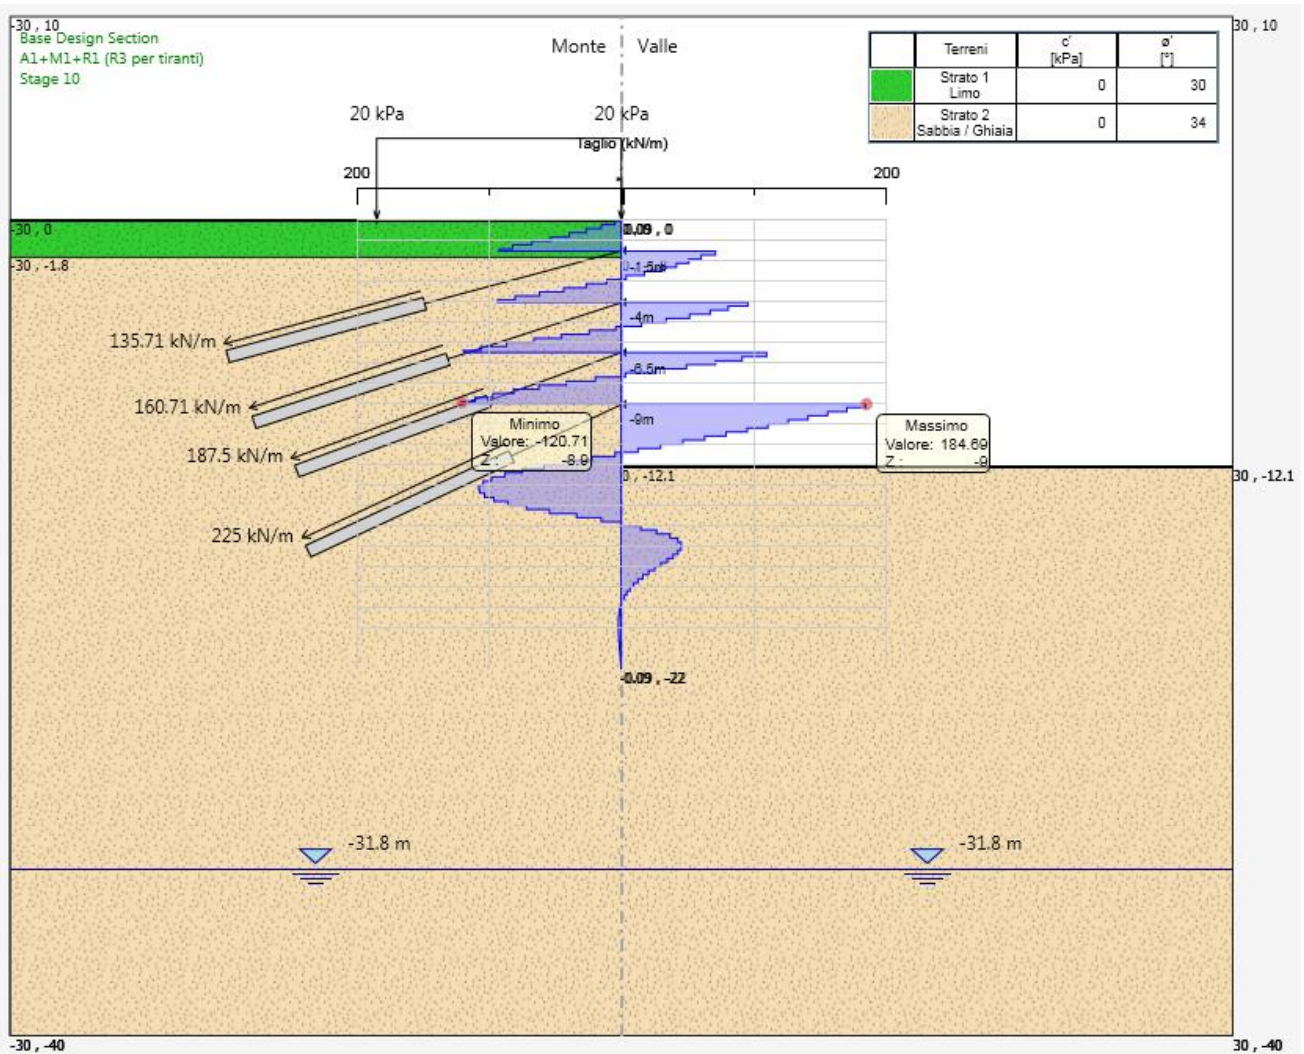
-30 , 10
Base Design Section
A1+M1+R1 (R3 per tiranti)
Stage 10

Monte
Valle

30 , 10

| | Terreni | c' [kPa] | ø' [°] |
|---|---|---|---|
| | Strato 1 Limo | 0 | 30 |
| | Strato 2 Sabbia / Ghiaia | 0 | 34 |

20 kPa
20 kPa
Taglio (kN/m)
200
200

-30 , 0
0.09 , 0
-30 , -1.8
-1.5m
-4m
-6.5m
-9m

135.71 kN/m
160.71 kN/m
187.5 kN/m
225 kN/m

Minimo
Valore: -120.71
Z : -8.9

Massimo
Valore: 184.69
Z : -9

0 , -12.1
30 , -12.1

-0.09 , -22

-31.8 m
-31.8 m

-30 , -40
30 , -40